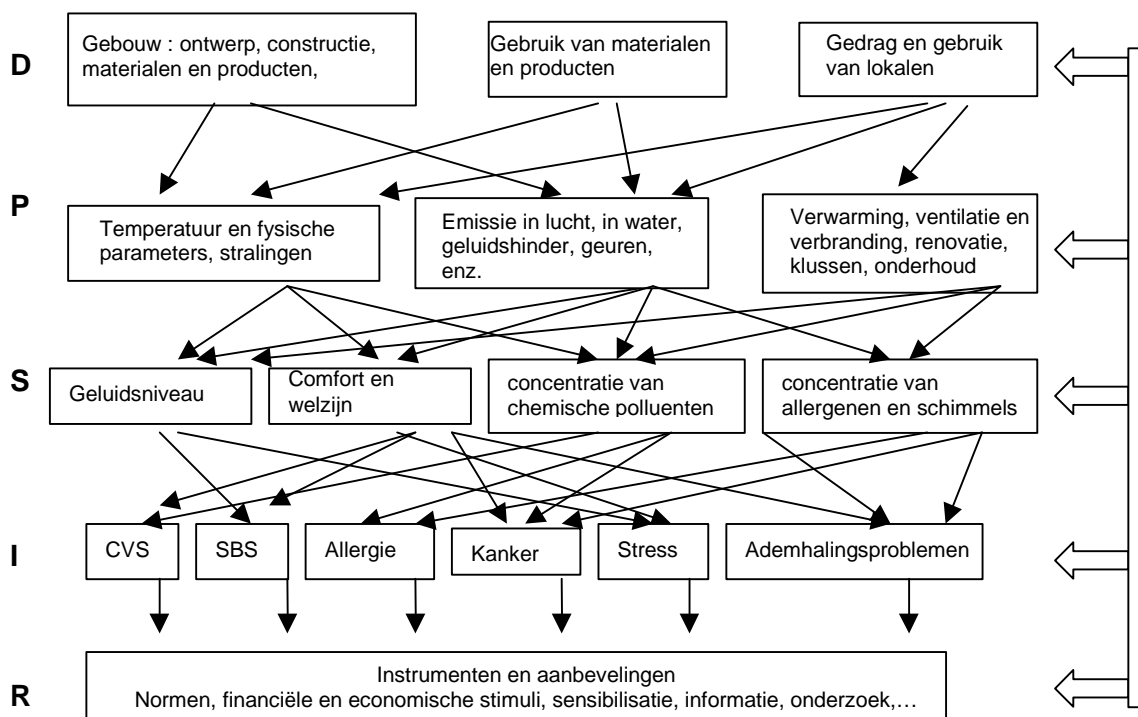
D

Gebouw : ontwerp, constructie, materialen en producten,

Gebruik van materialen en producten

Gedrag en gebruik van lokalen

P

Temperatuur en fysische parameters, stralingen

Emissie in lucht, in water, geluidshinder, geuren, enz.

Verwarming, ventilatie en verbranding, renovatie, klussen, onderhoud

S

Geluidsniveau

Comfort en welzijn

concentratie van chemische polluenten

concentratie van allergenen en schimmels

I

CVS

SBS

Allergie

Kanker

Stress

Ademhalingsproblemen

R

Instrumenten en aanbevelingen
Normen, financiële en economische stimuli, sensibilisatie, informatie, onderzoek,…